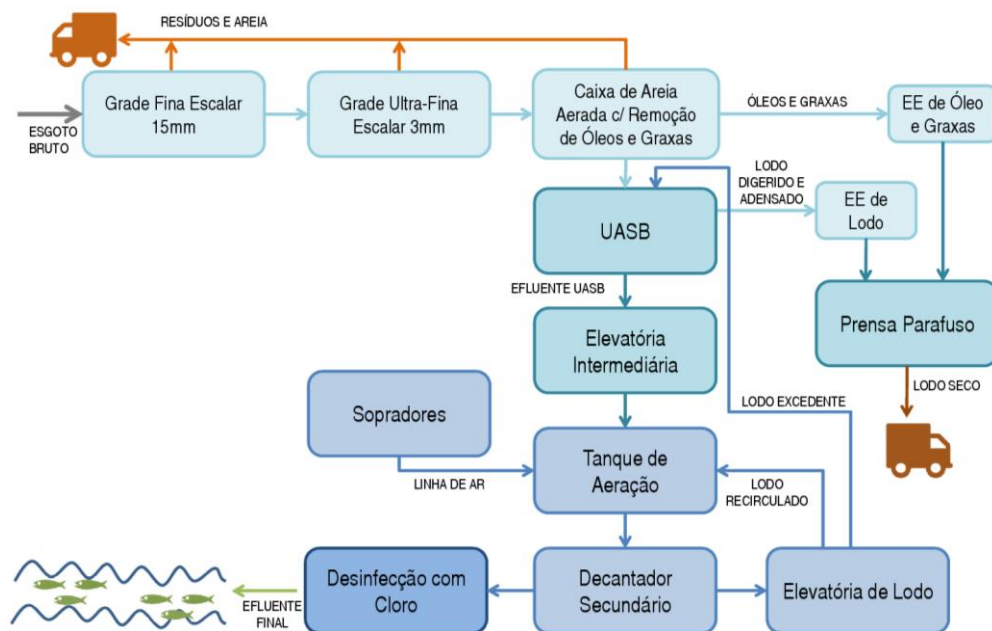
RESÍDUOS E AREIA

ESGOTO BRUTO

Grade Fina Escalar 15mm

Grade Ultra-Fina Escalar 3mm

Caixa de Areia Aerada c/ Remoção de Óleos e Graxas

ÓLEOS E GRAXAS

EE de Óleo e Graxas

LODO DIGERIDO E ADENSADO

UASB

EE de Lodo

EFLUENTE UASB

Prensa Parafuso

Elevatória Intermediária

LODO SECO

LODO EXCEDENTE

Sopradores

Tanque de Aeração

LINHA DE AR

LODO RECIRCULADO

Desinfecção com Cloro

Decantador Secundário

Elevatória de Lodo

EFLUENTE FINAL